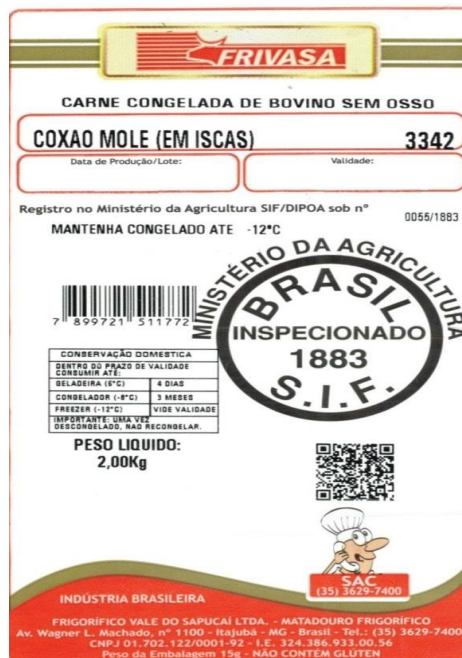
FRIVASA

CARNE CONGELADA DE BOVINO SEM OSSO

COXAO MOLE (EM ISCAS) 3342

Data de Produção/Lote: Validade:

Registro no Ministério da Agricultura SIF/DIPOA sob nº 0055/1883

MANTENHA CONGELADO ATE -12°C

7 899721 511772

| CONSERVAÇÃO DOMESTICA | |
|---|---|
| DENTRO DO PRAZO DE VALIDADE CONSUMIR ATÉ: | |
| GELADEIRA (6°C) | 4 DIAS |
| CONGELADOR (-6°C) | 3 MESES |
| FREEZER (-12°C) | VIDE VALIDADE |
| IMPORTANTE: UMA VEZ DESCONGELADO, NAO RECONGELAR. | |

PESO LIQUIDO: 2,00Kg

MINISTÉRIO DA AGRICULTURA
BRASIL
INSPECIONADO
1883
S.I.F.

SAC (35) 3629-7400

INDÚSTRIA BRASILEIRA

FRIGORÍFICO VALE DO SAPUCAÍ LTDA. - MATADOURO FRIGORÍFICO
Av. Wagner L. Machado, nº 1100 - Itajubá - MG - Brasil - Tel.: (35) 3629-7400
CNPJ 01.702.122/0001-92 - I.E. 324.386.933.00.56
Peso da Embalagem 15g - NÃO CONTÉM GLÚTEN